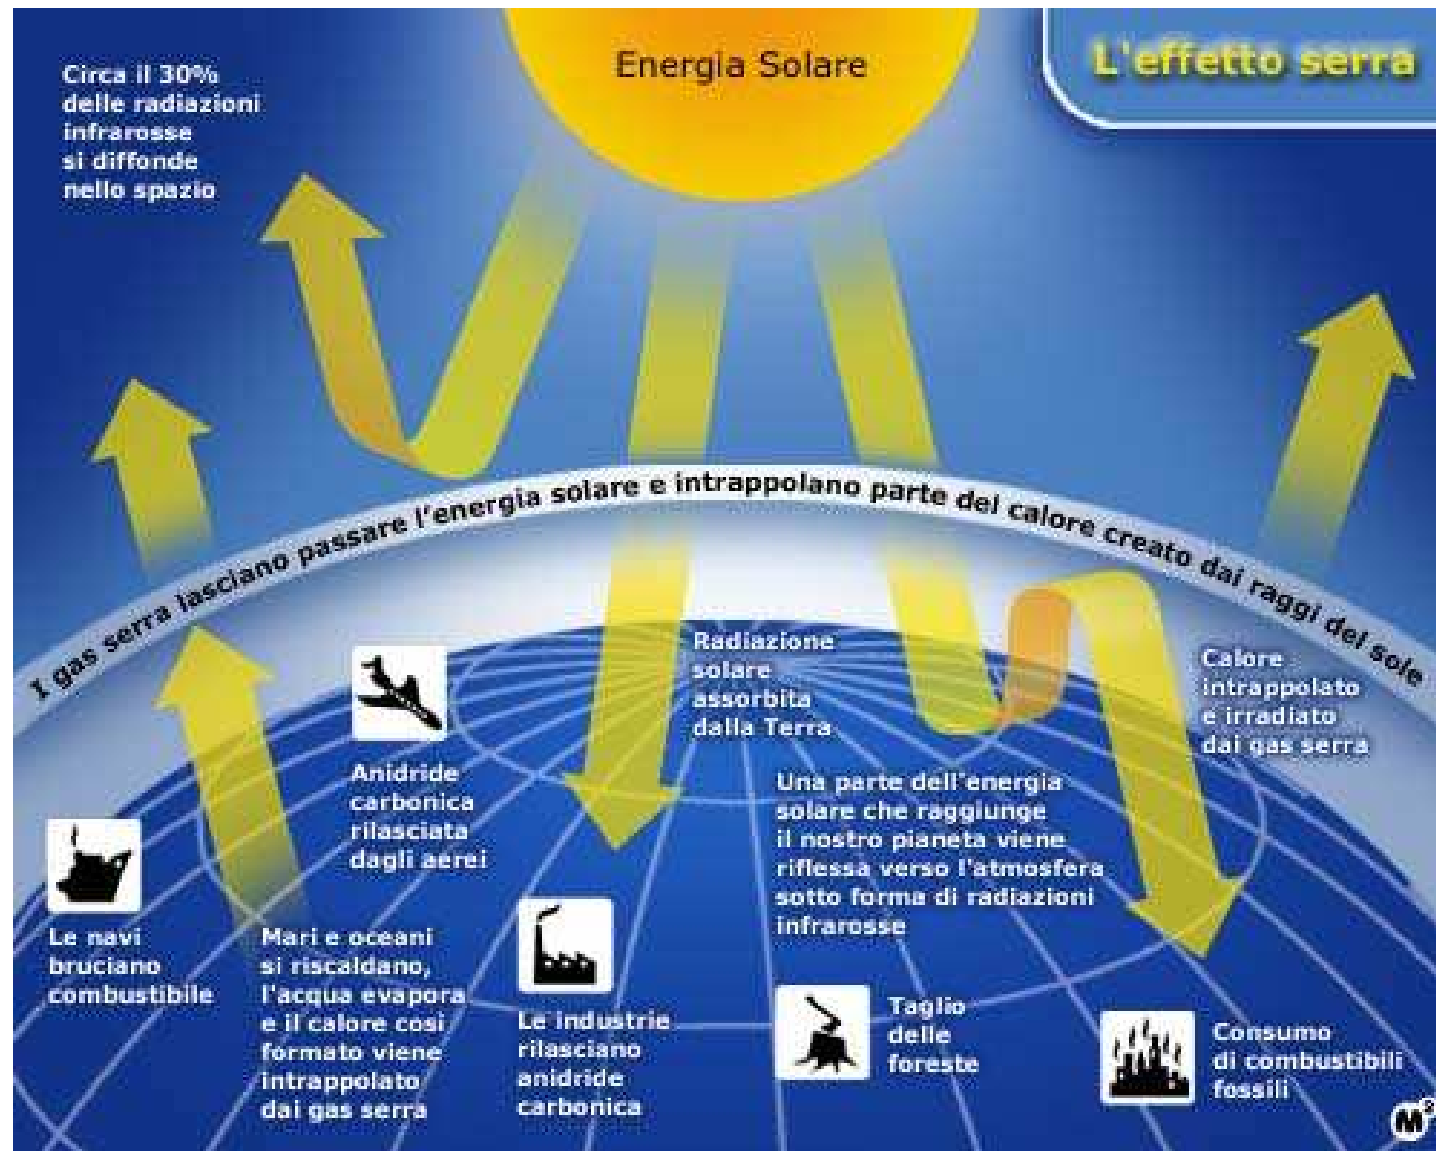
L'effetto serra

Energia Solare

Circa il 30% delle radiazioni infrarosse si diffonde nello spazio

I gas serra lasciano passare l'energia solare e intrappolano parte del calore creato dai raggi del sole

Radiazione solare assorbita dalla Terra

Calore intrappolato e irradiato dai gas serra

Anidride carbonica rilasciata dagli aerei

Una parte dell'energia solare che raggiunge il nostro pianeta viene riflessa verso l'atmosfera sotto forma di radiazioni infrarosse

Le navi bruciano combustibile

Mari e oceani si riscaldano, l'acqua evapora e il calore così formato viene intrappolato dai gas serra

Le industrie rilasciano anidride carbonica

Taglio delle foreste

Consumo di combustibili fossili

M